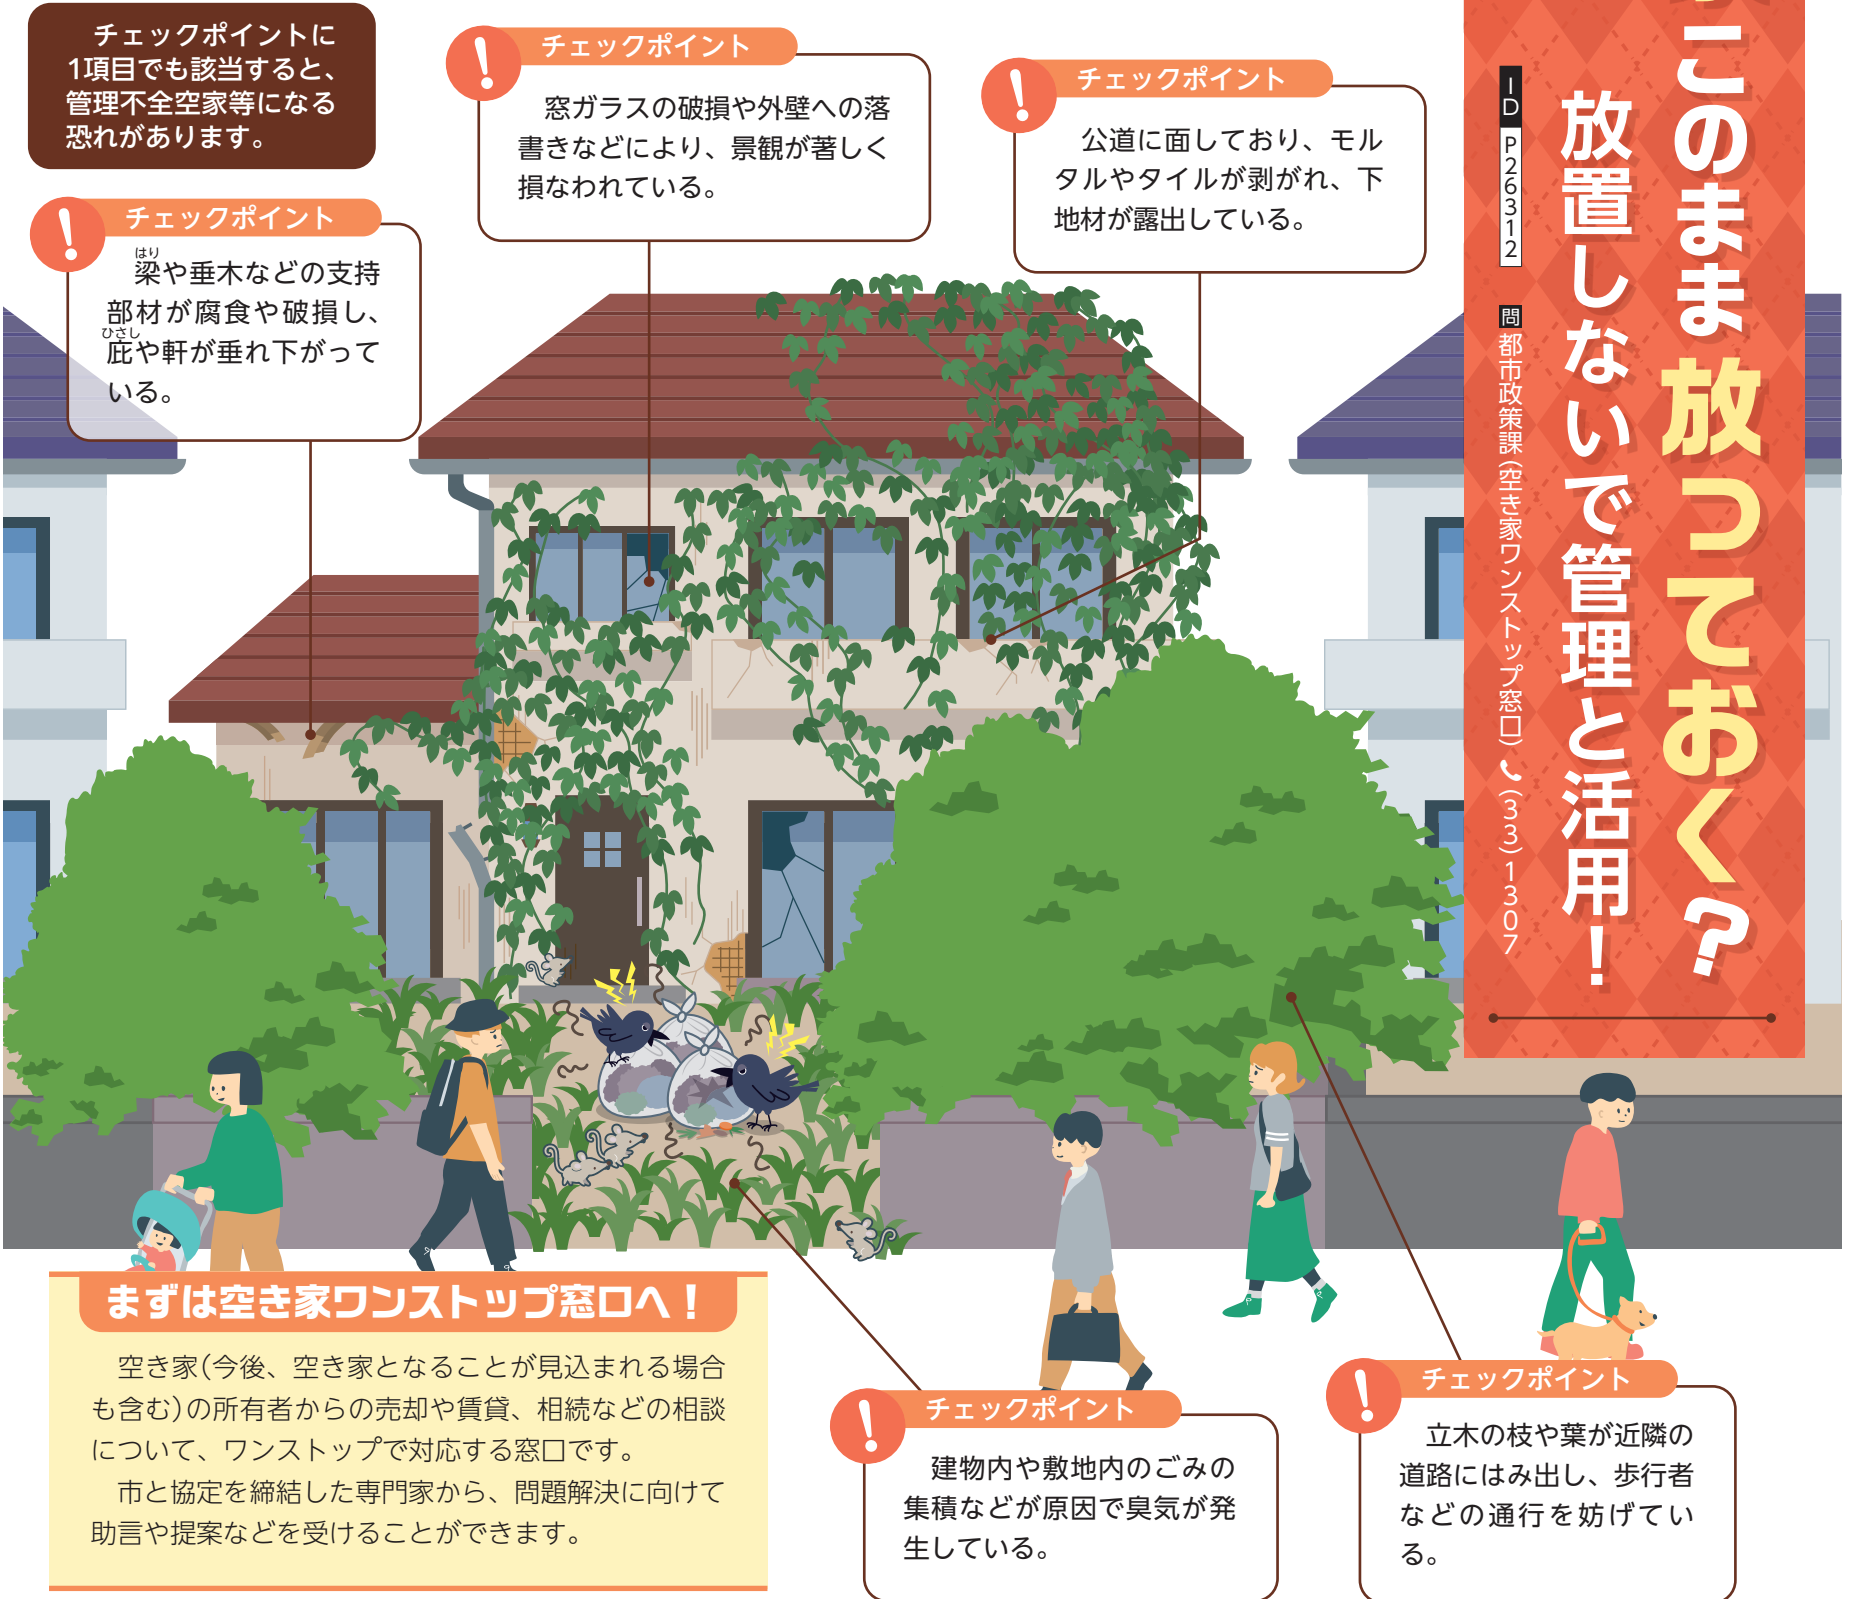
このまま放っておく？
放置しないで管理と活用！

ID P26312
問 都市政策課（空き家ワンストップ窓口）☎（33）1307

チェックポイントに1項目でも該当すると、管理不全空家等になる恐れがあります。

チェックポイント
はり梁や垂木などの支持部材が腐食や破損し、ひさし庇や軒が垂れ下がっている。

チェックポイント
窓ガラスの破損や外壁への落書きなどにより、景観が著しく損なわれている。

チェックポイント
公道に面しており、モルタルやタイルが剥がれ、下地材が露出している。

まずは空き家ワンストップ窓口へ！
空き家（今後、空き家となることが見込まれる場合も含む）の所有者からの売却や賃貸、相続などの相談について、ワンストップで対応する窓口です。
市と協定を締結した専門家から、問題解決に向けて助言や提案などを受けることができます。

チェックポイント
建物内や敷地内のごみの集積などが原因で臭気が発生している。

チェックポイント
立木の枝や葉が近隣の道路にはみ出し、歩行者などの通行を妨げている。